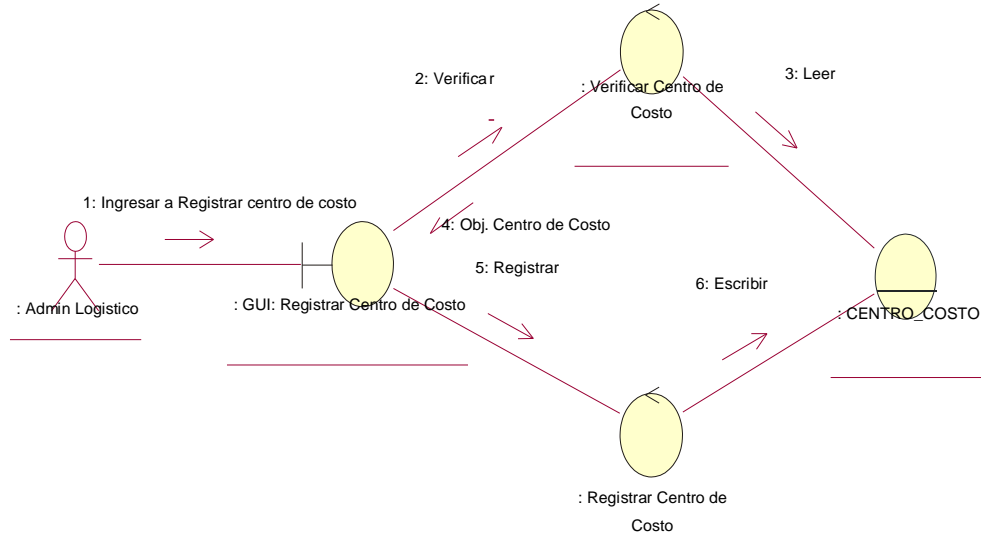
2: Verificar

: Verificar Centro de Costo

3: Leer

1: Ingresar a Registrar centro de costo

4: Obj. Centro de Costo

5: Registrar

6: Escribir

: Admin Logistico

: GUI: Registrar Centro de Costo

: CENTRO_COSTO

: Registrar Centro de Costo